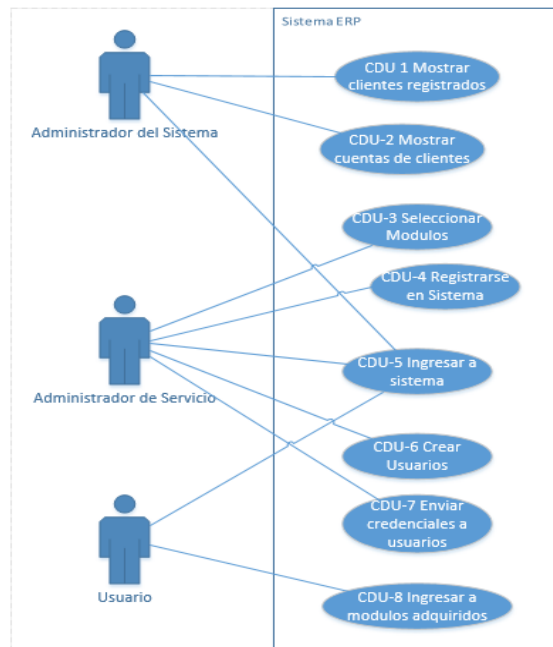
Sistema ERP

Administrador del Sistema

Administrador de Servicio

Usuario

CDU 1 Mostrar clientes registrados

CDU-2 Mostrar cuentas de clientes

CDU-3 Seleccionar Modulos

CDU-4 Registrarse en Sistema

CDU-5 Ingresar a sistema

CDU-6 Crear Usuarios

CDU-7 Enviar credenciales a usuarios

CDU-8 Ingresar a modulos adquiridos